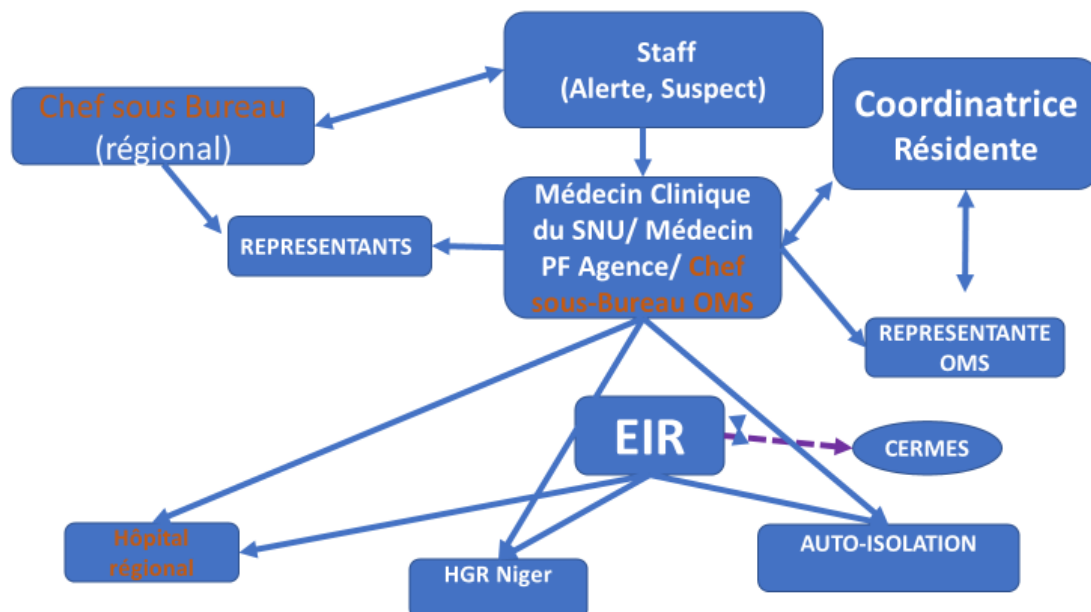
Staff
(Alerte, Suspect)

Chef sous Bureau
(régional)

Coordinatrice
Résidente

Médecin Clinique du SNU/ Médecin PF Agence/ Chef sous-Bureau OMS

REPRESENTANTS

REPRESENTANTE OMS

EIR

CERMES

Hôpital régional

HGR Niger

AUTO-ISOLATION